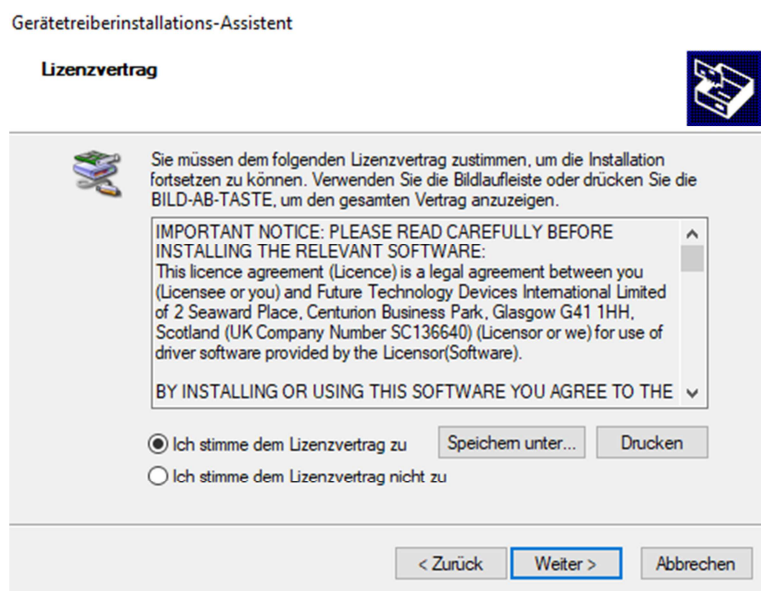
Gerätetreiberinstallations-Assistent

Lizenzvertrag

Sie müssen dem folgenden Lizenzvertrag zustimmen, um die Installation fortsetzen zu können. Verwenden Sie die Bildlaufleiste oder drücken Sie die BILD-AB-TASTE, um den gesamten Vertrag anzuzeigen.

IMPORTANT NOTICE: PLEASE READ CAREFULLY BEFORE INSTALLING THE RELEVANT SOFTWARE:
This licence agreement (Licence) is a legal agreement between you (Licensee or you) and Future Technology Devices International Limited of 2 Seaward Place, Centurion Business Park, Glasgow G41 1HH, Scotland (UK Company Number SC136640) (Licensor or we) for use of driver software provided by the Licensor(Software).

BY INSTALLING OR USING THIS SOFTWARE YOU AGREE TO THE

Ich stimme dem Lizenzvertrag zu

Speichern unter...

Drucken

Ich stimme dem Lizenzvertrag nicht zu

< Zurück

Weiter >

Abbrechen